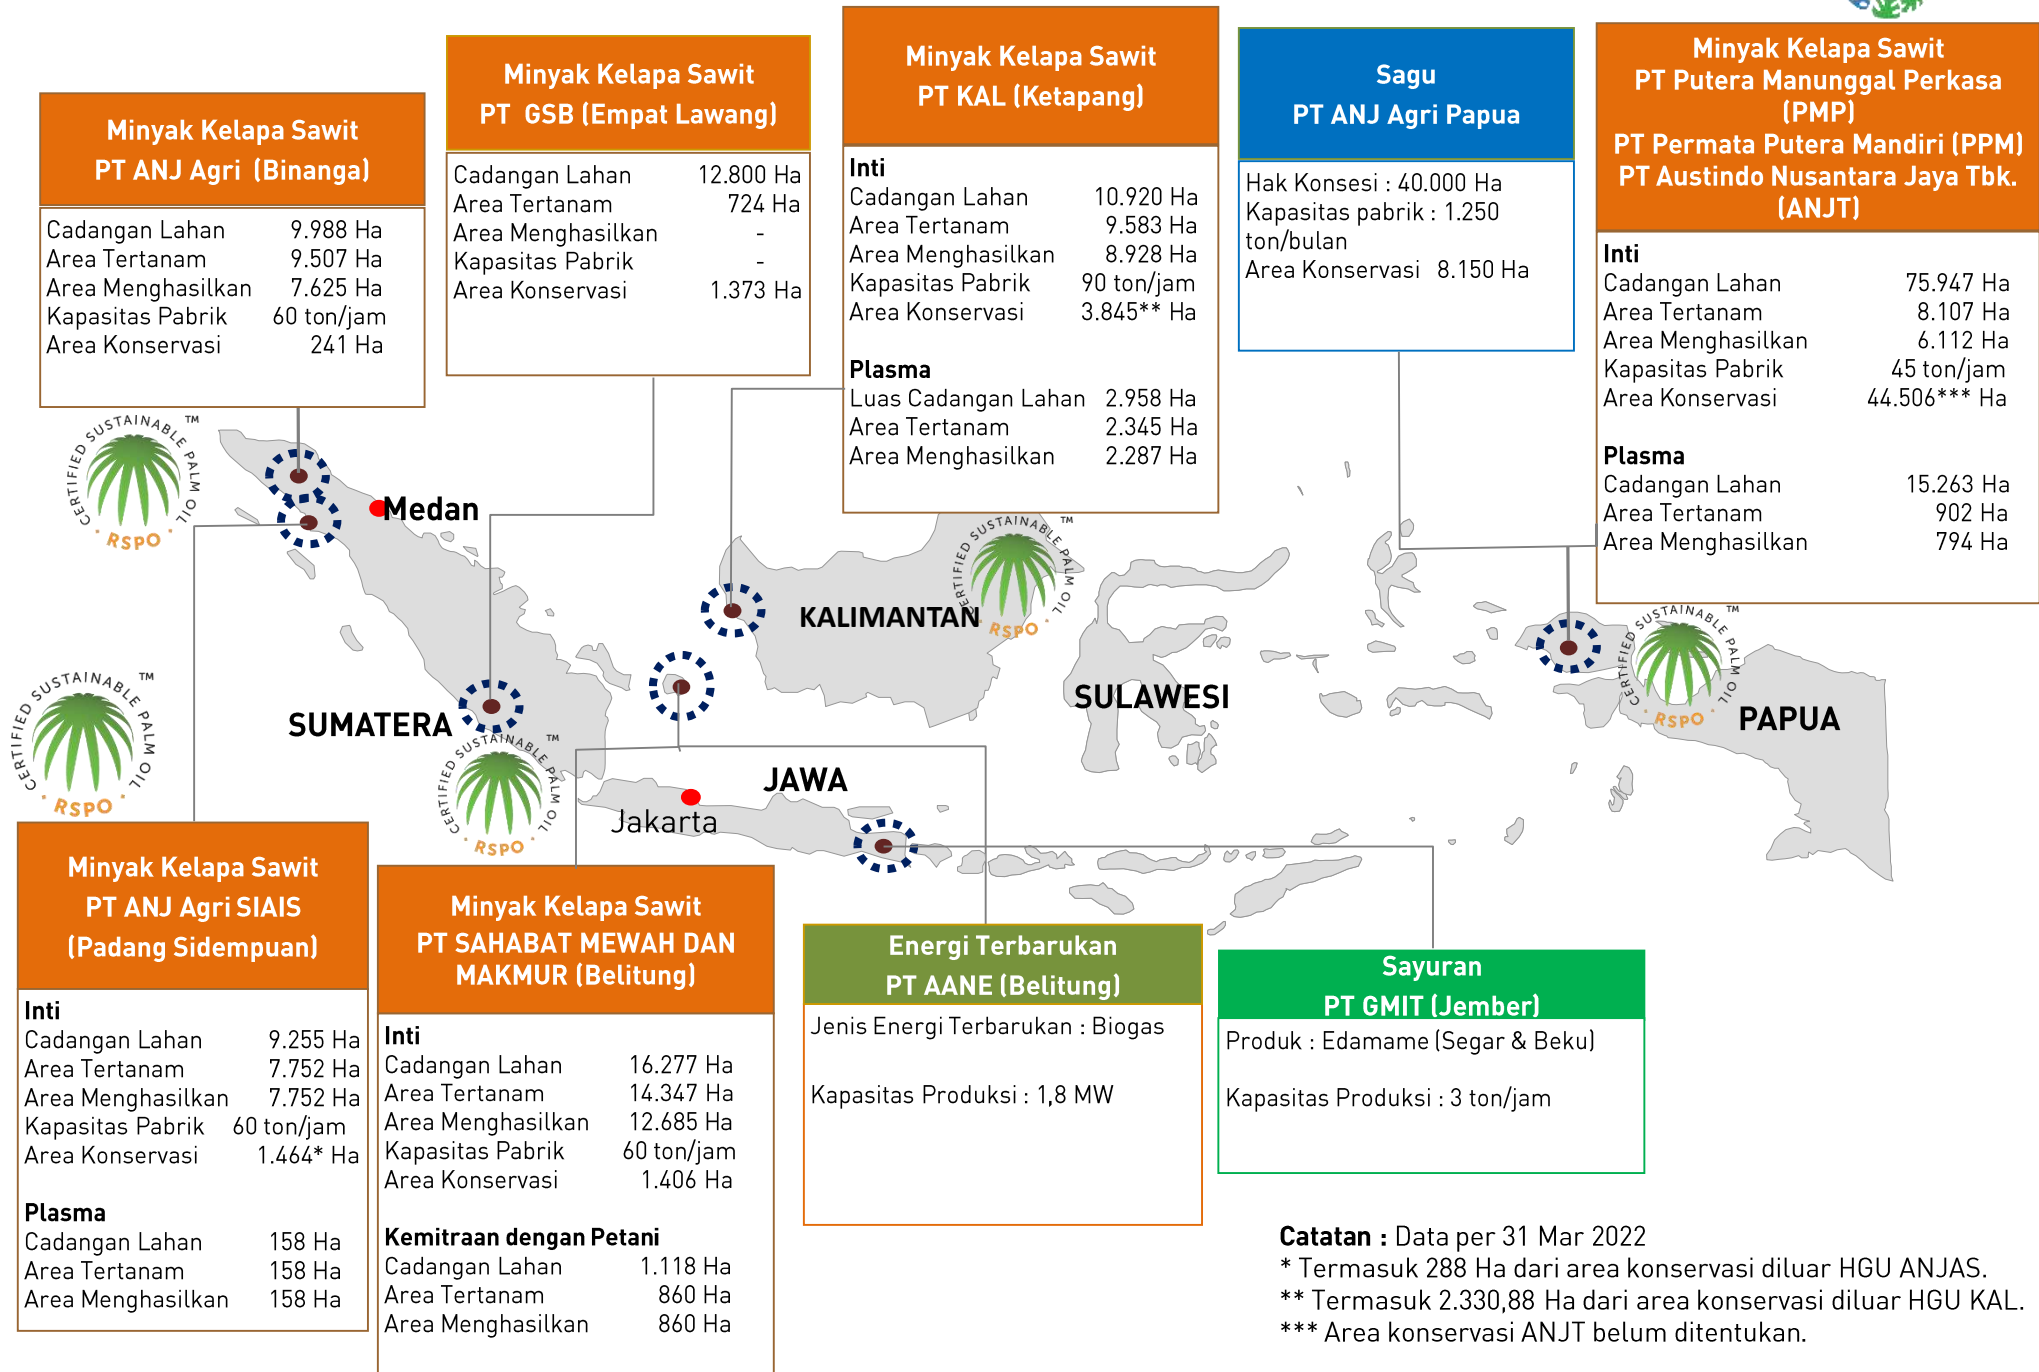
Minyak Kelapa Sawit
PT ANJ Agri (Binanga)

| | |
|---|---|
| Cadangan Lahan | 9.988 Ha |
| Area Tertanam | 9.507 Ha |
| Area Menghasilkan | 7.625 Ha |
| Kapasitas Pabrik | 60 ton/jam |
| Area Konservasi | 241 Ha |

Minyak Kelapa Sawit
PT GSB (Empat Lawang)

| | |
|---|---|
| Cadangan Lahan | 12.800 Ha |
| Area Tertanam | 724 Ha |
| Area Menghasilkan | - |
| Kapasitas Pabrik | - |
| Area Konservasi | 1.373 Ha |

Minyak Kelapa Sawit
PT KAL (Ketapang)

Inti

| | |
|---|---|
| Cadangan Lahan | 10.920 Ha |
| Area Tertanam | 9.583 Ha |
| Area Menghasilkan | 8.928 Ha |
| Kapasitas Pabrik | 90 ton/jam |
| Area Konservasi | 3.845** Ha |

Plasma

| | |
|---|---|
| Luas Cadangan Lahan | 2.958 Ha |
| Area Tertanam | 2.345 Ha |
| Area Menghasilkan | 2.287 Ha |

Sagu
PT ANJ Agri Papua

Hak Konsesi : 40.000 Ha
Kapasitas pabrik : 1.250 ton/bulan
Area Konservasi 8.150 Ha

Minyak Kelapa Sawit
PT Putera Manunggal Perkasa (PMP)
PT Permata Putera Mandiri (PPM)
PT Austindo Nusantara Jaya Tbk. (ANJT)

Inti

| | |
|---|---|
| Cadangan Lahan | 75.947 Ha |
| Area Tertanam | 8.107 Ha |
| Area Menghasilkan | 6.112 Ha |
| Kapasitas Pabrik | 45 ton/jam |
| Area Konservasi | 44.506*** Ha |

Plasma

| | |
|---|---|
| Cadangan Lahan | 15.263 Ha |
| Area Tertanam | 902 Ha |
| Area Menghasilkan | 794 Ha |

CERTIFIED SUSTAINABLE PALM OIL RSPO TM

Medan
SUMATERA
KALIMANTAN
SULAWESI
PAPUA
JAWA
Jakarta

Minyak Kelapa Sawit
PT ANJ Agri SIAIS
(Padang Sidempuan)

Inti

| | |
|---|---|
| Cadangan Lahan | 9.255 Ha |
| Area Tertanam | 7.752 Ha |
| Area Menghasilkan | 7.752 Ha |
| Kapasitas Pabrik | 60 ton/jam |
| Area Konservasi | 1.464* Ha |

Plasma

| | |
|---|---|
| Cadangan Lahan | 158 Ha |
| Area Tertanam | 158 Ha |
| Area Menghasilkan | 158 Ha |

Minyak Kelapa Sawit
PT SAHABAT MEWAH DAN MAKMUR (Belitung)

Inti

| | |
|---|---|
| Cadangan Lahan | 16.277 Ha |
| Area Tertanam | 14.347 Ha |
| Area Menghasilkan | 12.685 Ha |
| Kapasitas Pabrik | 60 ton/jam |
| Area Konservasi | 1.406 Ha |

Kemitraan dengan Petani

| | |
|---|---|
| Cadangan Lahan | 1.118 Ha |
| Area Tertanam | 860 Ha |
| Area Menghasilkan | 860 Ha |

Energi Terbarukan
PT AANE (Belitung)

Jenis Energi Terbarukan : Biogas

Kapasitas Produksi : 1,8 MW

Sayuran
PT GMIT (Jember)

Produk : Edamame (Segar & Beku)

Kapasitas Produksi : 3 ton/jam

Catatan : Data per 31 Mar 2022
* Termasuk 288 Ha dari area konservasi diluar HGU ANJAS.
** Termasuk 2.330,88 Ha dari area konservasi diluar HGU KAL.
*** Area konservasi ANJT belum ditentukan.